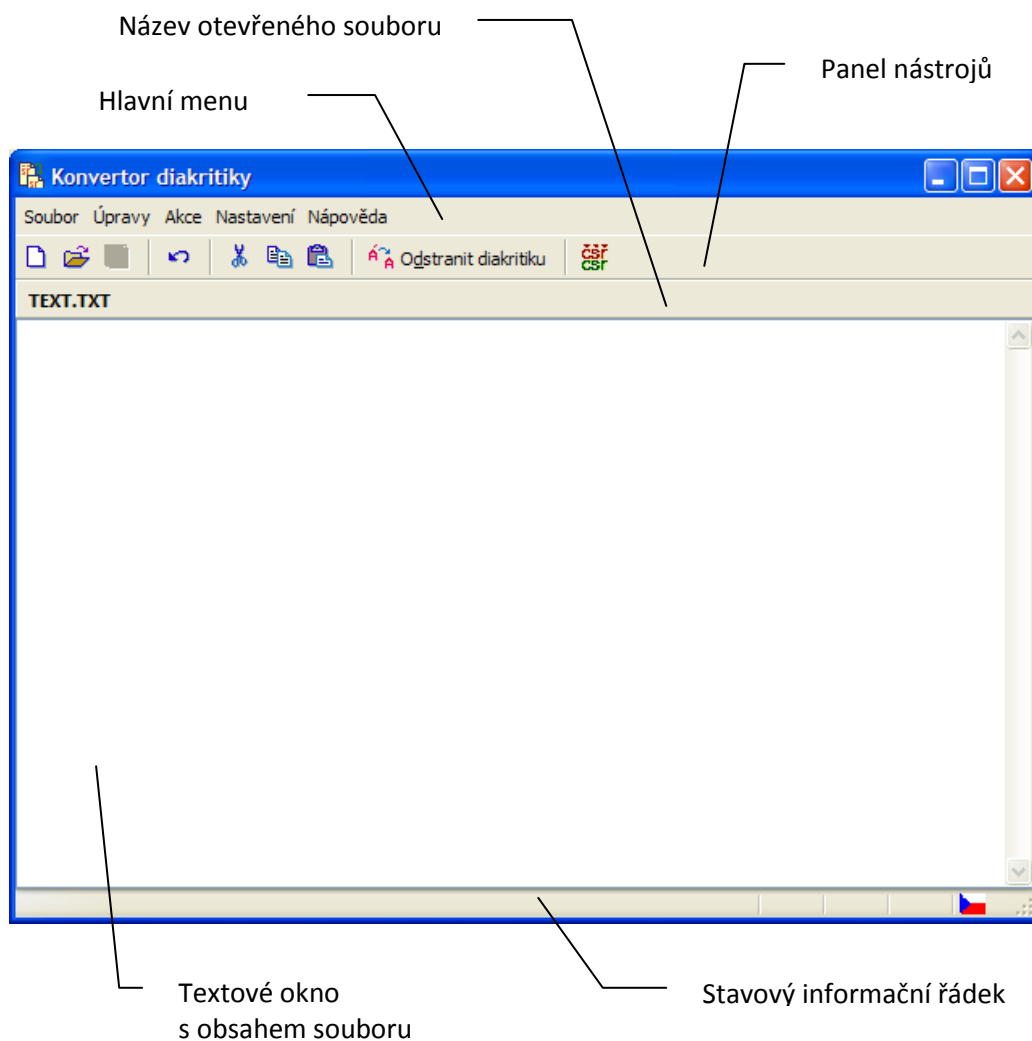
Název otevřeného souboru

Panel nástrojů

Hlavní menu

Konvertor diakritiky

Soubor Úpravy Akce Nastavení Nápověda

Odstranit diakritiku

ČSŘ
CSR

TEXT.TXT

Textové okno
s obsahem souboru

Stavový informační řádek